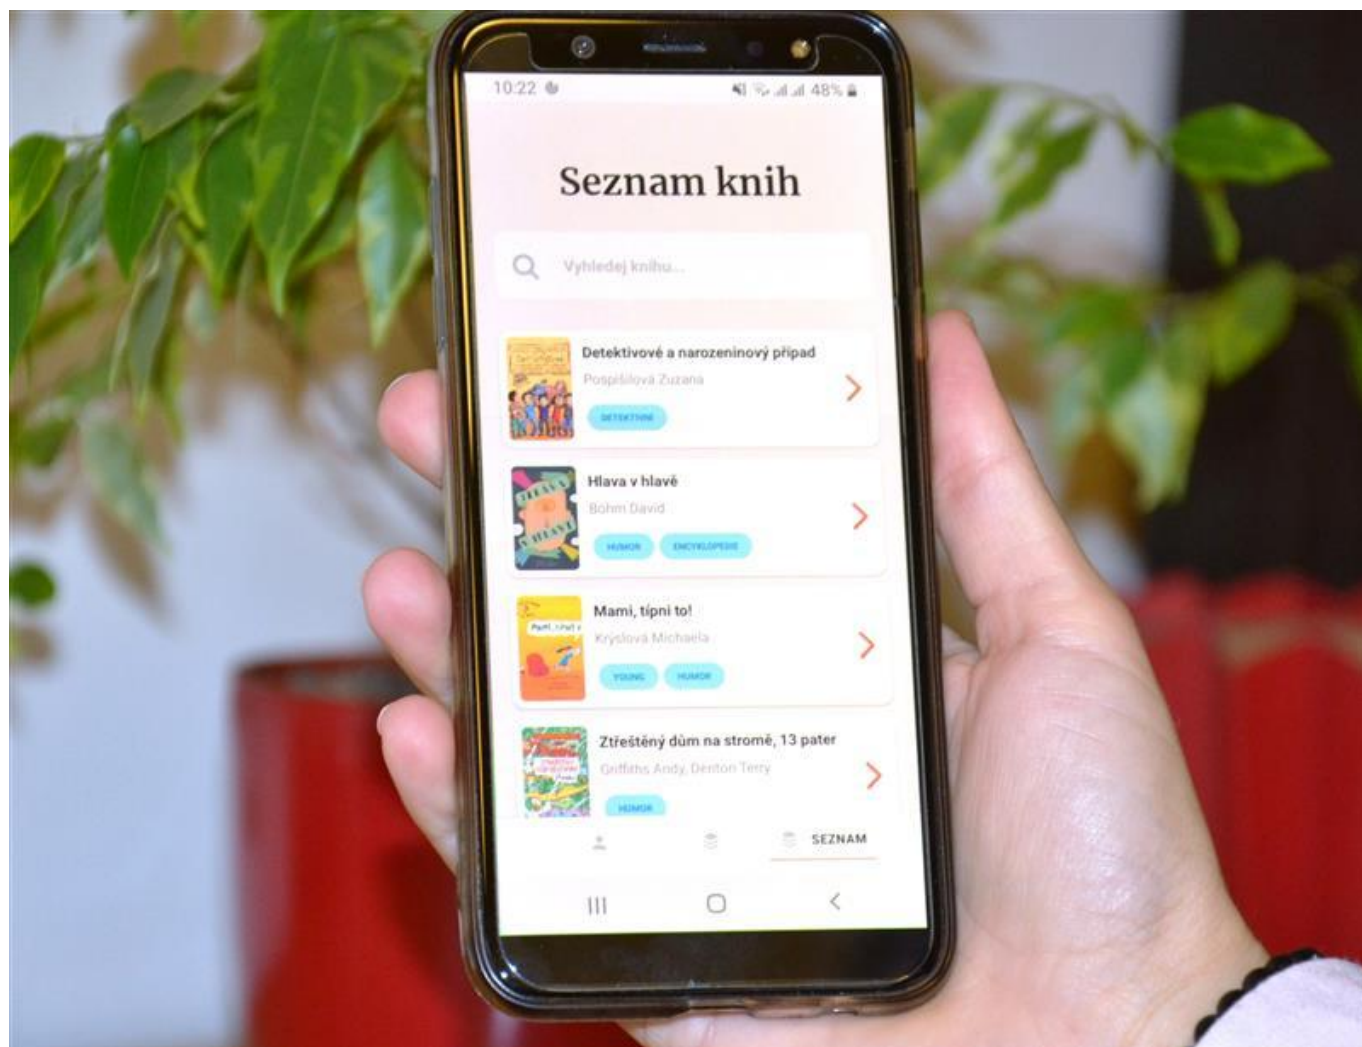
10:22 48%

Seznam knih

Vyhledej knihu...

Detektivové a narozeninový případ
Pospíšilová Zuzana
DETEKTIVNÍ

Hlava v hlavě
Bohm David
HUMOR ENCYKLOPEDIE

Mami, tipni to!
Krýslová Michaela
YOUNG HUMOR

Ztřeštěný dům na stromě, 13 pater
Griffiths Andy, Denton Terry
HUMOR

SEZNAM